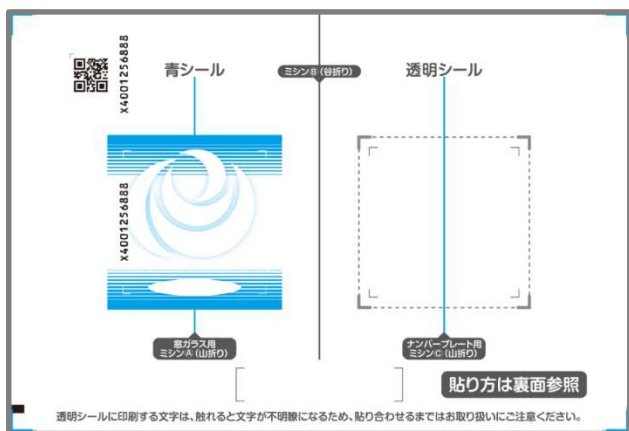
X4001256888

青シール

ミシンⒷ(谷折り)

透明シール

X4001256888

窓ガラス用
ミシンⒶ(山折り)

ナンバープレート用
ミシンⒸ(山折り)

貼り方は裏面参照

透明シールに印刷する文字は、触れると文字が不明瞭になるため、貼り合わせるまではお取り扱いにご注意ください。